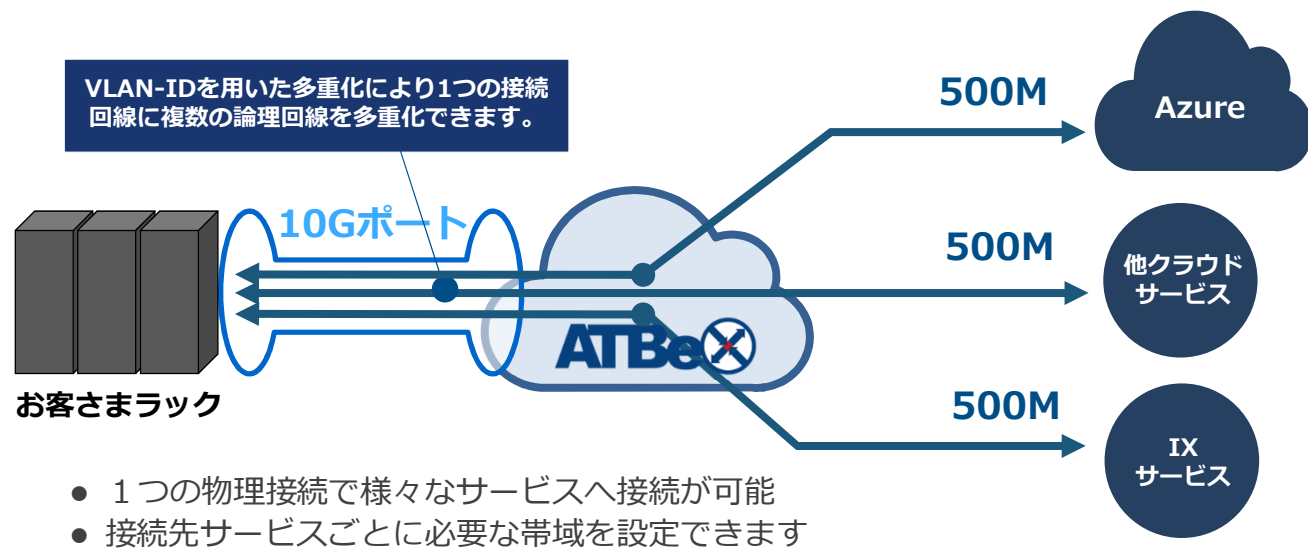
VLAN-IDを用いた多重化により1つの接続回線に複数の論理回線を多重化できます。

10Gポート

お客さまラック

ATBeX

500M

Azure

500M

他クラウドサービス

500M

IX
サービス

● １つの物理接続で様々なサービスへ接続が可能
● 接続先サービスごとに必要な帯域を設定できます